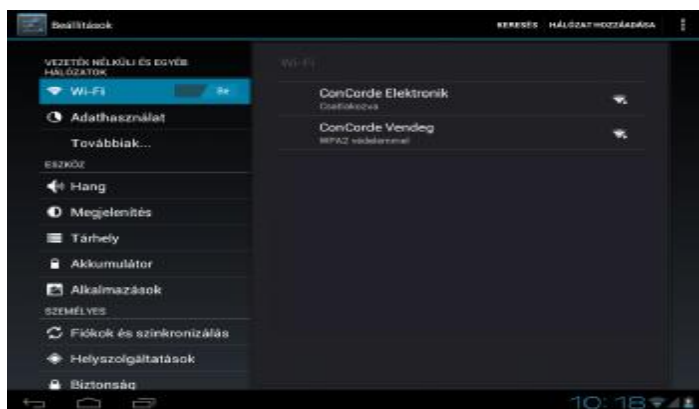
Beállítások

KERESÉS HÁLÓZAT HOZZÁADÁSA

VEZETÉK NÉLKÜLI ÉS EGYÉB HÁLÓZATOK

Wi-Fi

Be

Adathasználat

Továbbiak...

ESZKÖZ

Hang

Megjelenítés

Tárhely

Akkumulátor

Alkalmazások

SZEMÉLYES

Fiókok és szinkronizálás

Helyszolgáltatások

Biztonság

Wi-Fi

ConCorde Elektronik

Csatlakozva

ConCorde Vendeg

WPA2 védelemmel

10:18